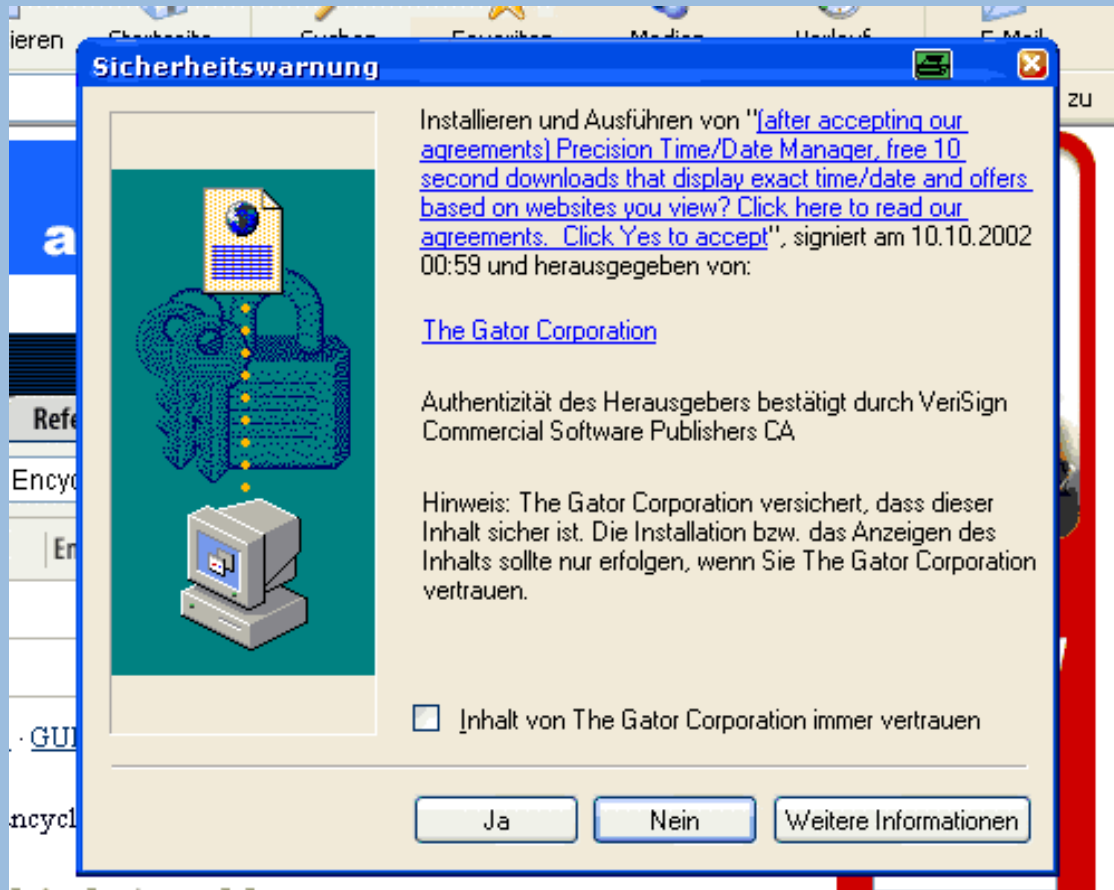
ieren

Sicherheitswarnung

zu

Installieren und Ausführen von "[after accepting our agreements] Precision Time/Date Manager, free 10 second downloads that display exact time/date and offers based on websites you view? Click here to read our agreements. Click Yes to accept", signiert am 10.10.2002 00:59 und herausgegeben von:

The Gator Corporation

Authentizität des Herausgebers bestätigt durch VeriSign Commercial Software Publishers CA

Hinweis: The Gator Corporation versichert, dass dieser Inhalt sicher ist. Die Installation bzw. das Anzeigen des Inhalts sollte nur erfolgen, wenn Sie The Gator Corporation vertrauen.

Inhalt von The Gator Corporation immer vertrauen

Ja

Nein

Weitere Informationen

Refe

Encyc

En

· GUI

ncycl